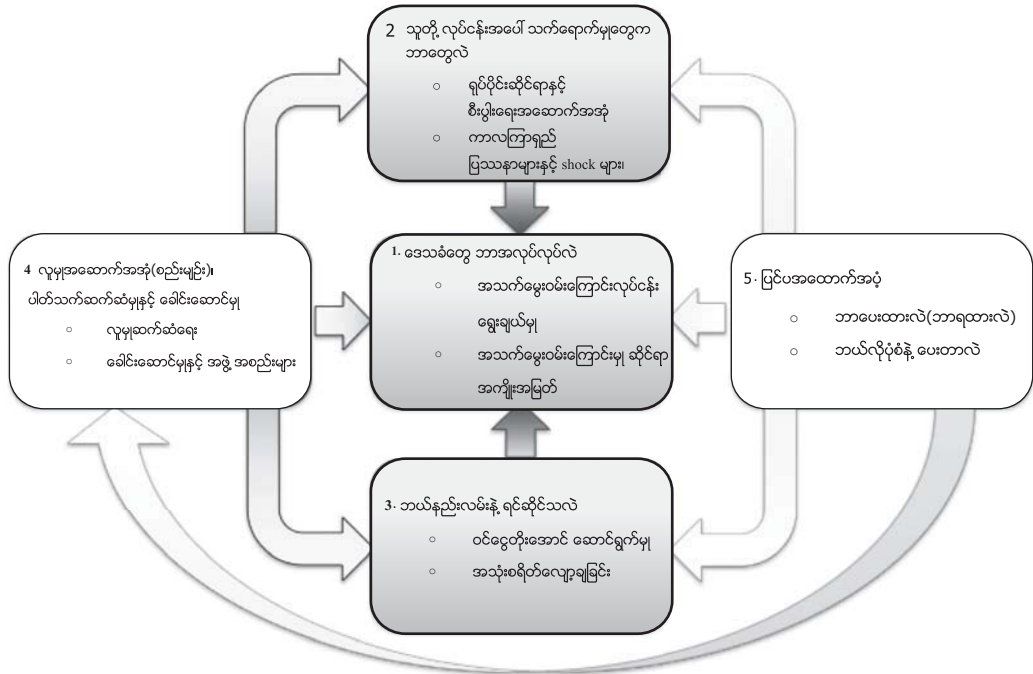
2 သူတို့ လုပ်ငန်းအပေါ် သက်ရောက်မှုတွေက ဘာတွေလဲ

○ ရုပ်ပိုင်းဆိုင်ရာနှင့် စီးပွါးရေးအဆောက်အအုံ

○ ကာလကြာရှည် ပြဿနာများနှင့် shock များ၊

4 လူမှုအဆောက်အအုံ(စည်းမျဥ်း)၊ ပါတ်သက်ဆက်ဆံမှုနှင့် ခေါင်းဆောင်မှု

○ လူမှုဆက်ဆံရေး

○ ခေါင်းဆောင်မှုနှင့် အဖွဲ့ အစည်းများ

1. ဒေသခံတွေ ဘာအလုပ်လုပ်လဲ

○ အသက်မွေးဝမ်းကြောင်းလုပ်ငန်း ရွေးချယ်မှု

○ အသက်မွေးဝမ်းကြောင်းမှု ဆိုင်ရာ အကျိုးအမြတ်

5. ပြင်ပအထောက်အပံ့

○ ဘာပေးထားလဲ(ဘာရထားလဲ)

○ ဘယ်လိုပုံစံနဲ့ ပေးတာလဲ

3. ဘယ်နည်းလမ်းနဲ့ ရင်ဆိုင်သလဲ

○ ဝင်ငွေတိုးအောင် ဆောင်ရွက်မှု

○ အသုံးစရိတ်လျှော့ချခြင်း